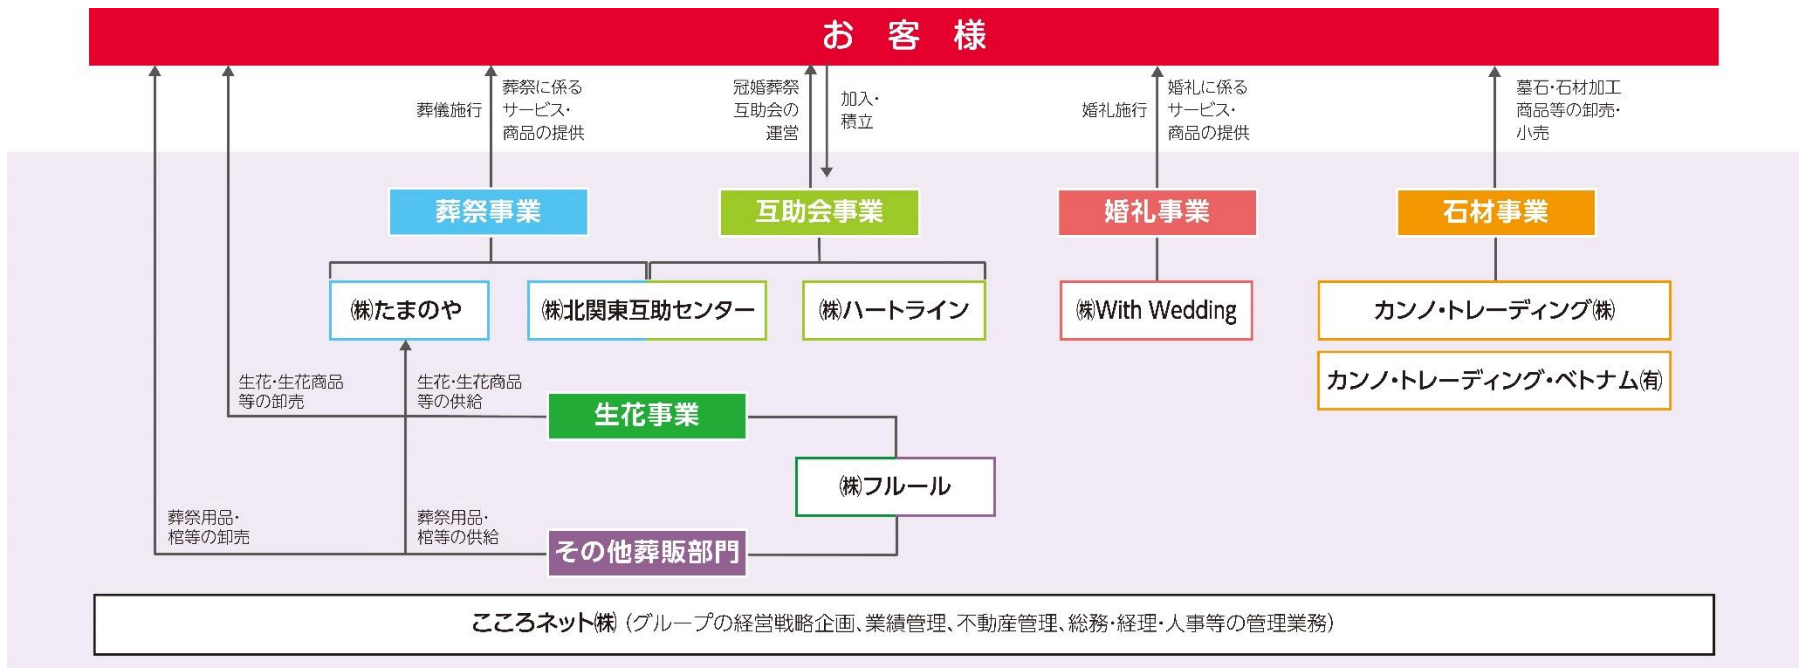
お 客 様

葬儀施行

葬祭に係る サービス・ 商品の提供

冠婚葬祭 互助会の 運営

加入・ 積立

婚礼施行

婚礼に係る サービス・ 商品の提供

墓石・石材加工 商品等の卸売・ 小売

葬祭事業

互助会事業

婚礼事業

石材事業

㈱たまのや

㈱北関東互助センター

㈱ハートライン

㈱With Wedding

カンノ・トレーディング㈱

カンノ・トレーディング・ベトナム㈲

生花・生花商品 等の卸売

生花・生花商品 等の供給

生花事業

㈱フルール

葬祭用品・ 棺等の卸売

葬祭用品・ 棺等の供給

その他葬販部門

こころネット㈱（グループの経営戦略企画、業績管理、不動産管理、総務・経理・人事等の管理業務）